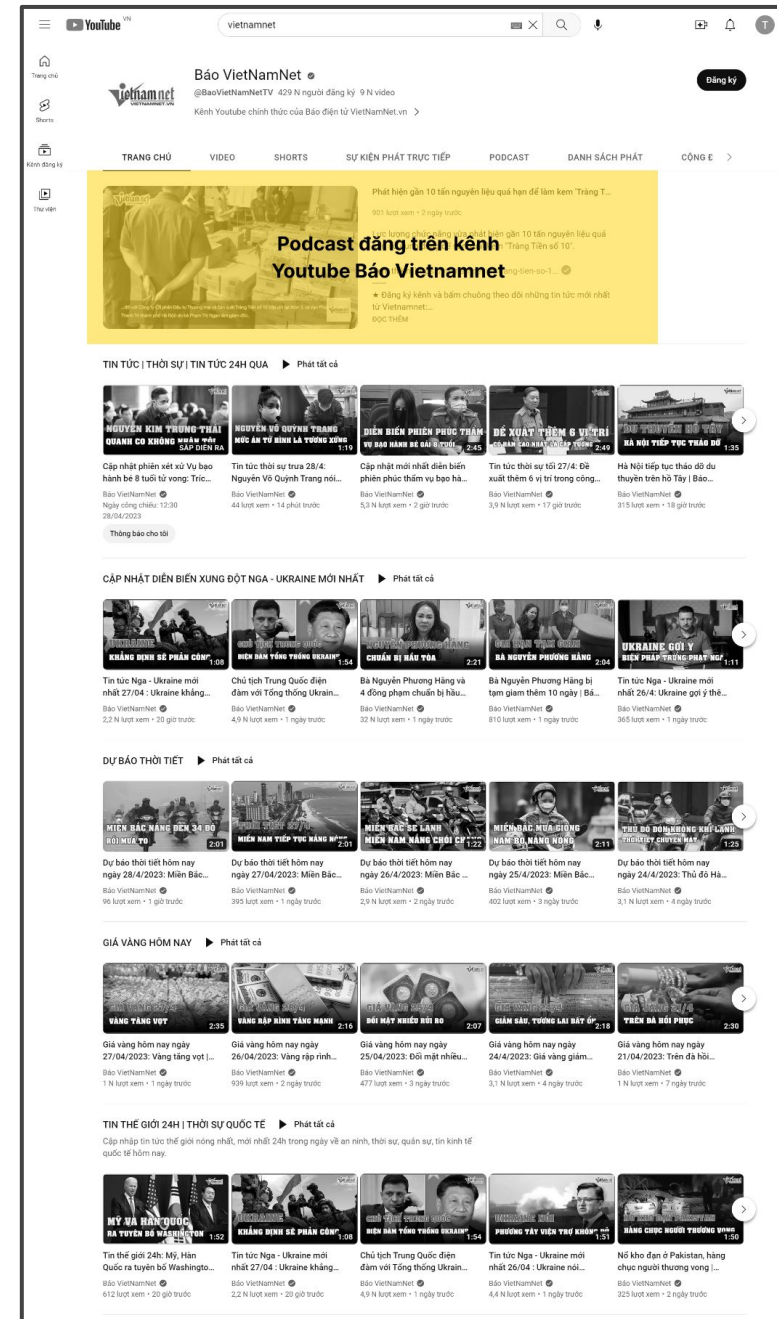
YouTube VN

vietnamnet

Trang chủ
Shorts
Kênh đăng ký
Thư viện

vietnamnet
Báo VietNamNet
@BaoVietNamNetTV 429 N người đăng ký 9 N video
Kênh Youtube chính thức của Báo điện tử VietNamNet.vn
Đăng ký

TRANG CHỦ VIDEO SHORTS SỰ KIỆN PHÁT TRỰC TIẾP PODCAST DANH SÁCH PHÁT CỘNG Đ

Phát hiện gần 10 tấn nguyên liệu quá hạn để làm kem 'Tràng T...
901 lượt xem • 2 ngày trước
Lực lượng chức năng vừa phát hiện gần 10 tấn nguyên liệu quá hạn sử dụng ... "Tràng Tiền số 10".
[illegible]
★ Đăng ký kênh và bấm chuông theo dõi những tin tức mới nhất từ Vietnamnet:...
ĐỌC THÊM

Podcast đăng trên kênh Youtube Báo Vietnamnet

TIN TỨC | THỜI SỰ | TIN TỨC 24H QUA ▶ Phát tất cả

NGUYỄN KIM TRUNG THÁI QUANH CO KHÔNG NHẬN TỘI SẮP DIỄN RA
Cập nhật phiên xét xử Vụ bạo hành bé 8 tuổi tử vong: Tríc...
Báo VietNamNet
Ngày công chiếu: 12:30 28/04/2023
Thông báo cho tôi

NGUYỄN VÕ QUỲNH TRANG MỨC ÁN TỬ HÌNH LÀ TƯƠNG XỨNG 1:19
Tin tức thời sự trưa 28/4: Nguyễn Võ Quỳnh Trang nói...
Báo VietNamNet
44 lượt xem • 14 phút trước

DIỄN BIẾN PHIÊN PHÚC THẨM VỤ BẠO HÀNH BÉ GÁI 8 TUỔI 2:45
Cập nhật mới nhất diễn biến phiên phúc thẩm vụ bạo hà...
Báo VietNamNet
5,3 N lượt xem • 2 giờ trước

ĐỀ XUẤT THÊM 6 VỊ TRÍ CÓ NGUY CƠ CAO NHẬN HỐI LỘ TRONG CÔNG 2:49
Tin tức thời sự tối 27/4: Đề xuất thêm 6 vị trí trong công...
Báo VietNamNet
3,9 N lượt xem • 17 giờ trước

DU THUYỀN HỒ TÂY HÀ NỘI TIẾP TỤC THÁO DỠ 1:35
Hà Nội tiếp tục tháo dỡ du thuyền trên hồ Tây | Báo...
Báo VietNamNet
315 lượt xem • 18 giờ trước

CẬP NHẬT DIỄN BIẾN XUNG ĐỘT NGA - UKRAINE MỚI NHẤT ▶ Phát tất cả

UKRAINE KHẲNG ĐỊNH SẼ PHẢN CÔNG 1:08
Tin tức Nga - Ukraine mới nhất 27/04 : Ukraine khẳng...
Báo VietNamNet
2,2 N lượt xem • 20 giờ trước

CHỦ TỊCH TRUNG QUỐC ĐIỆN ĐÀM VỚI TỔNG THỐNG UKRAINE 1:54
Chủ tịch Trung Quốc điện đàm với Tổng thống Ukrain...
Báo VietNamNet
4,9 N lượt xem • 1 ngày trước

NGUYỄN PHƯƠNG HẰNG CHUẨN BỊ HẦU TÒA 2:21
Bà Nguyễn Phương Hằng và 4 đồng phạm chuẩn bị hầu...
Báo VietNamNet
32 N lượt xem • 1 ngày trước

GIA HẠN TẠM GIAM BÀ NGUYỄN PHƯƠNG HẰNG 2:04
Bà Nguyễn Phương Hằng bị tạm giam thêm 10 ngày | Bá...
Báo VietNamNet
810 lượt xem • 1 ngày trước

UKRAINE GỢI Ý BIỆN PHÁP TRỪNG PHẠT NGA 1:11
Tin tức Nga - Ukraine mới nhất 26/4: Ukraine gợi ý thê...
Báo VietNamNet
365 lượt xem • 1 ngày trước

DỰ BÁO THỜI TIẾT ▶ Phát tất cả

MIỀN BẮC NGÀY ĐÊM 34 ĐỘ RỒI MƯA TO 2:01
Dự báo thời tiết hôm nay ngày 28/4/2023: Miền Bắc...
Báo VietNamNet
96 lượt xem • 1 giờ trước

MIỀN NAM TIẾP TỤC NẮNG NÓNG 2:01
Dự báo thời tiết hôm nay ngày 27/04/2023: Miền Bắc...
Báo VietNamNet
395 lượt xem • 1 ngày trước

MIỀN BẮC SE LẠNH MIỀN NAM NẮNG CHÓI CHANG 1:22
Dự báo thời tiết hôm nay ngày 26/4/2023: Miền Bắc ...
Báo VietNamNet
2,9 N lượt xem • 2 ngày trước

MIỀN BẮC MƯA GIÔNG MIỀN NAM NẮNG NÓNG 2:11
Dự báo thời tiết hôm nay ngày 25/4/2023: Miền Bắc...
Báo VietNamNet
402 lượt xem • 3 ngày trước

THỦ ĐÔ ĐÓN KHÔNG KHÍ LẠNH 1:25
Dự báo thời tiết hôm nay ngày 24/4/2023: Thủ đô Hà...
Báo VietNamNet
3,1 N lượt xem • 4 ngày trước

GIÁ VÀNG HÔM NAY ▶ Phát tất cả

VÀNG TĂNG VỌT 2:35
Giá vàng hôm nay ngày 27/04/2023: Vàng tăng vọt |...
Báo VietNamNet
1 N lượt xem • 1 ngày trước

VÀNG RẬP RÌNH TĂNG MẠNH 2:16
Giá vàng hôm nay ngày 26/04/2023: Vàng rập rình...
Báo VietNamNet
939 lượt xem • 2 ngày trước

ĐỐI MẶT NHIỀU RỦI RO 2:07
Giá vàng hôm nay ngày 25/04/2023: Đối mặt nhiều...
Báo VietNamNet
477 lượt xem • 3 ngày trước

GIẢM SÂU, TƯƠNG LAI BẤT ỔN 2:18
Giá vàng hôm nay ngày 24/4/2023: Giá vàng giảm...
Báo VietNamNet
3,1 N lượt xem • 4 ngày trước

TRÊN ĐÀ HỒI PHỤC 2:30
Giá vàng hôm nay ngày 21/04/2023: Trên đà hồi...
Báo VietNamNet
1 N lượt xem • 7 ngày trước

TIN THẾ GIỚI 24H | THỜI SỰ QUỐC TẾ ▶ Phát tất cả
Cập nhập tin tức thế giới nóng nhất, mới nhất 24h trong ngày về an ninh, thời sự, quân sự, tin kinh tế quốc tế hôm nay.

MỸ VÀ HÀN QUỐC RA TUYÊN BỐ WASHINGTON 1:52
Tin thế giới 24h: Mỹ, Hàn Quốc ra tuyên bố Washingto...
Báo VietNamNet
612 lượt xem • 20 giờ trước

UKRAINE KHẲNG ĐỊNH SẼ PHẢN CÔNG 1:08
Tin tức Nga - Ukraine mới nhất 27/04 : Ukraine khẳng...
Báo VietNamNet
2,2 N lượt xem • 20 giờ trước

CHỦ TỊCH TRUNG QUỐC ĐIỆN ĐÀM TỔNG THỐNG UKRAINE 1:54
Chủ tịch Trung Quốc điện đàm với Tổng thống Ukrain...
Báo VietNamNet
4,9 N lượt xem • 1 ngày trước

PHƯƠNG TÂY VIỆN TRỢ KHÔNG ĐỦ 1:51
Tin tức Nga - Ukraine mới nhất 26/04 : Ukraine nói...
Báo VietNamNet
4,4 N lượt xem • 1 ngày trước

HÀNG CHỤC NGƯỜI THƯƠNG VONG 1:50
Nổ kho đạn ở Pakistan, hàng chục người thương vong |...
Báo VietNamNet
325 lượt xem • 2 ngày trước